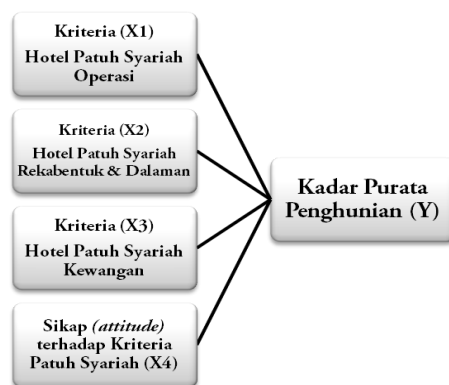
Kriteria (X1)
Hotel Patuh Syariah Operasi

Kriteria (X2)
Hotel Patuh Syariah Rekabentuk & Dalaman

Kriteria (X3)
Hotel Patuh Syariah Kewangan

Sikap *(attitude)* terhadap Kriteria Patuh Syariah (X4)

Kadar Purata Penghunian (Y)